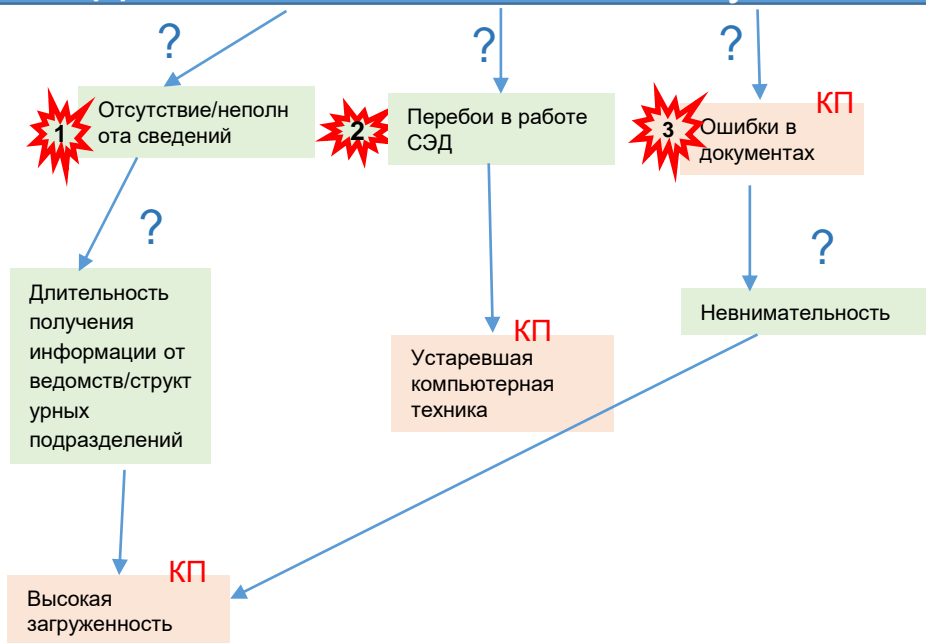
?

?

?

1 Отсутствие/неполнота сведений

2 Перебои в работе СЭД

КП

3 Ошибки в документах

?

?

Длительность получения информации от ведомств/структурных подразделений

КП

Устаревшая компьютерная техника

Невнимательность

КП

Высокая загруженность